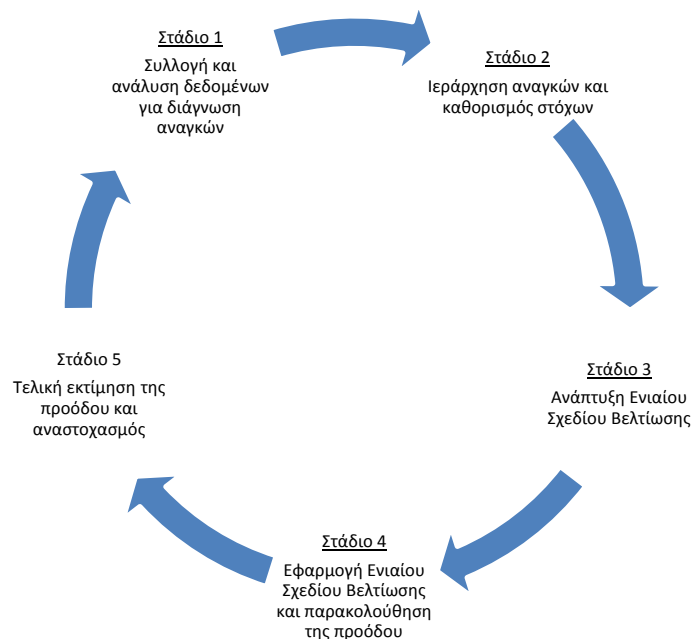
Στάδιο 1
Συλλογή και ανάλυση δεδομένων για διάγνωση αναγκών

Στάδιο 2
Ιεράρχηση αναγκών και καθορισμός στόχων

Στάδιο 3
Ανάπτυξη Ενιαίου Σχεδίου Βελτίωσης

Στάδιο 4
Εφαρμογή Ενιαίου Σχεδίου Βελτίωσης και παρακολούθηση της προόδου

Στάδιο 5
Τελική εκτίμηση της προόδου και αναστοχασμός